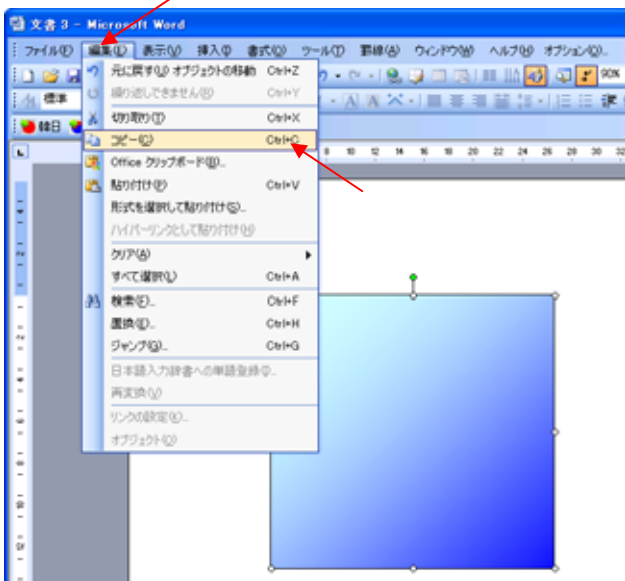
文書 3 - Microsoft Word

ファイル(F) 編集(E) 表示(V) 挿入(I) 書式(O) ツール(T) 罫線(A) ウィンドウ(W) ヘルプ(H) オプション(Q)

標準

90%

元に戻す(U) オブジェクトの移動 Ctrl+Z
繰り返しできません(R) Ctrl+Y
切り取り(T) Ctrl+X
コピー(C) Ctrl+C
Office クリップボード(B)...
貼り付け(P) Ctrl+V
形式を選択して貼り付け(S)...
ハイパーリンクとして貼り付け(H)
クリア(A)
すべて選択(L) Ctrl+A
検索(F)... Ctrl+F
置換(E)... Ctrl+H
ジャンプ(G)... Ctrl+G
日本語入力辞書への単語登録(I)...
再変換(V)
リンクの設定(K)...
オブジェクト(O)

8 10 12 14 16 18 20 22 24 26 28 30 32